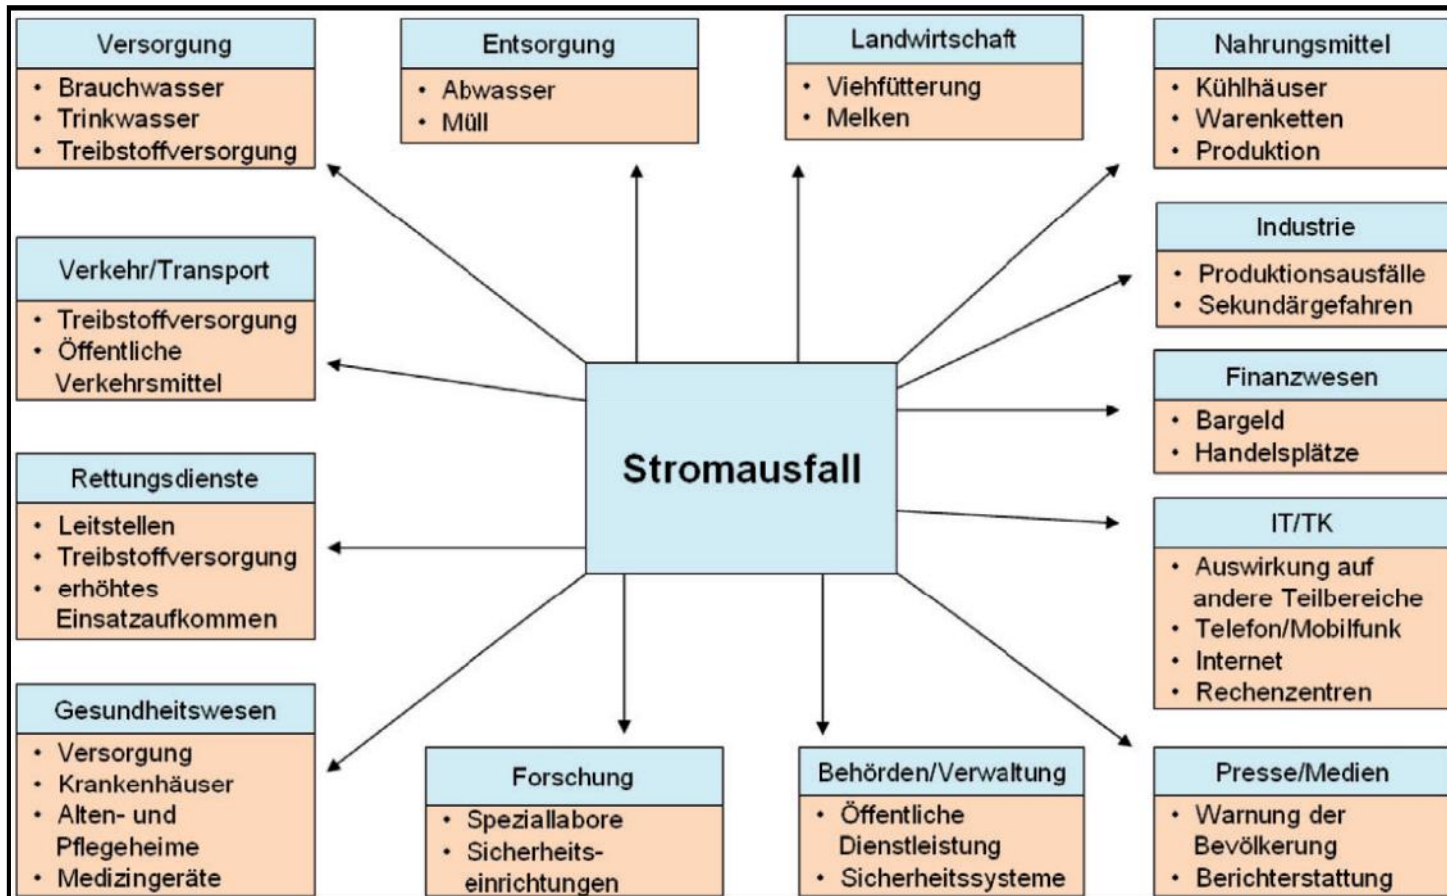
Versorgung
• Brauchwasser
• Trinkwasser
• Treibstoffversorgung

Entsorgung
• Abwasser
• Müll

Landwirtschaft
• Viehfütterung
• Melken

Nahrungsmittel
• Kühlhäuser
• Warenketten
• Produktion

Industrie
• Produktionsausfälle
• Sekundärgefahren

Verkehr/Transport
• Treibstoffversorgung
• Öffentliche Verkehrsmittel

Stromausfall

Finanzwesen
• Bargeld
• Handelsplätze

Rettungsdienste
• Leitstellen
• Treibstoffversorgung
• erhöhtes Einsatzaufkommen

IT/TK
• Auswirkung auf andere Teilbereiche
• Telefon/Mobilfunk
• Internet
• Rechenzentren

Gesundheitswesen
• Versorgung
• Krankenhäuser
• Alten- und Pflegeheime
• Medizingeräte

Forschung
• Speziallabore
• Sicherheitseinrichtungen

Behörden/Verwaltung
• Öffentliche Dienstleistung
• Sicherheitssysteme

Presse/Medien
• Warnung der Bevölkerung
• Berichterstattung